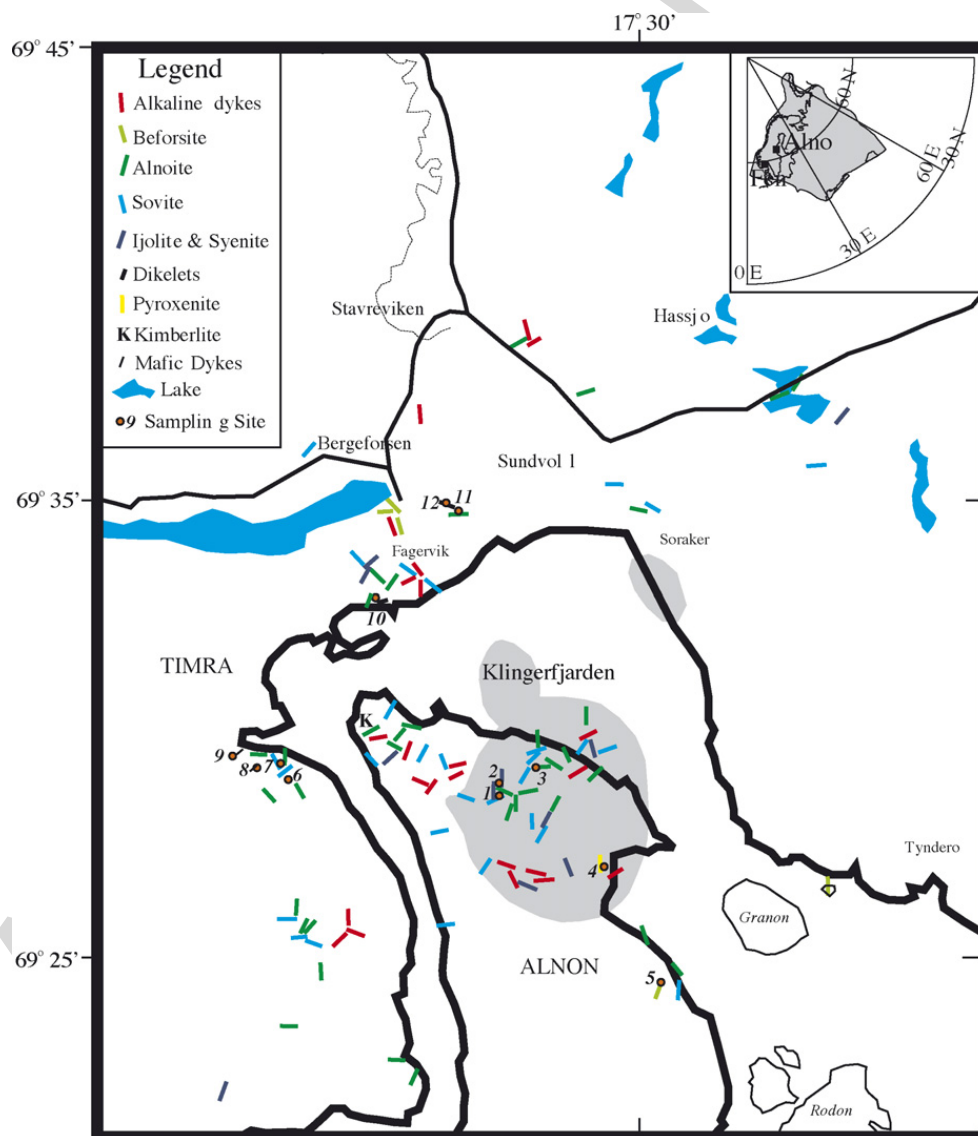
17° 30'

69° 45'

Legend
Alkaline dykes
Beforsite
Alnoite
Sovite
Ijolite & Syenite
Dikelets
Pyroxenite
K Kimberlite
Mafic Dykes
Lake
9 Samplin g Site

60 N
Alno
Fen
60 E
30 E
0 E
30 N

Stavreviken
Hassj o
Bergeforsen
Sundvol l
69° 35'
12 11
Soraker
Fagervik
10
TIMRA
Klingerfjarden
K
9 8 7 6
2 3 1
4
Tyndero
Granon
69° 25'
ALNON
5
Rodon